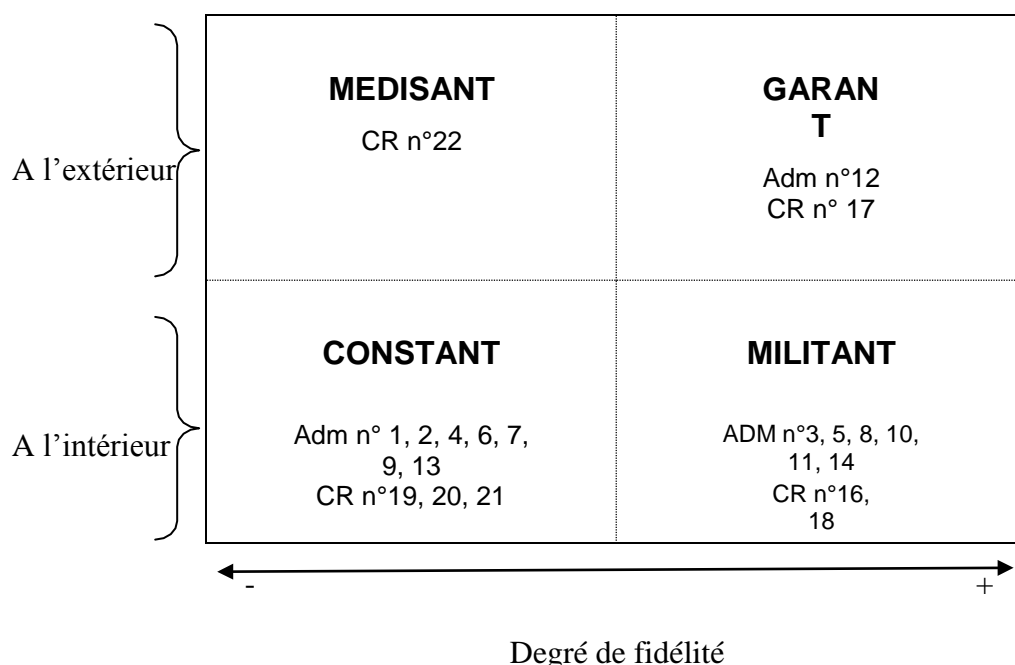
A l'extérieur

A l'intérieur

| | |
|---|---|
| **MEDISANT** CR n°22 | **GARAN T** Adm n°12 CR n° 17 |
| **CONSTANT** Adm n° 1, 2, 4, 6, 7, 9, 13 CR n°19, 20, 21 | **MILITANT** ADM n°3, 5, 8, 10, 11, 14 CR n°16, 18 |

- +

Degré de fidélité